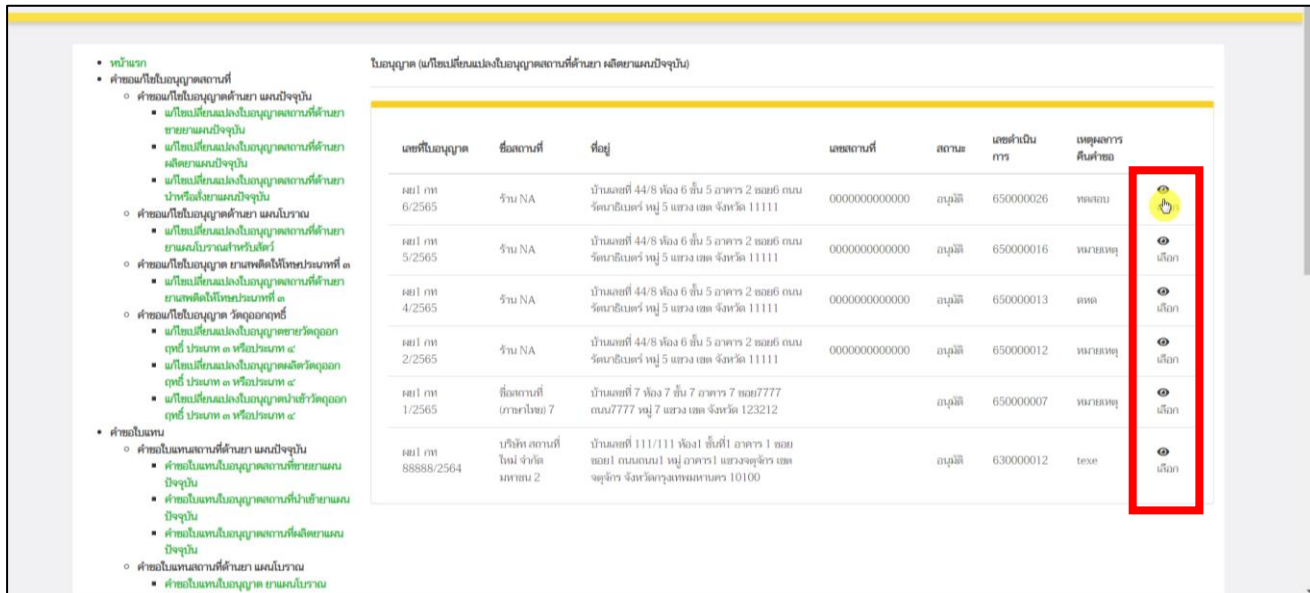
- หน้าแรก
- คำขอแก้ไขใบอนุญาตสถานที่
  - คำขอแก้ไขใบอนุญาตด้านยา แผนปัจจุบัน
    - แก้ไขเปลี่ยนแปลงใบอนุญาตสถานที่ด้านยา ขายยาแผนปัจจุบัน
    - แก้ไขเปลี่ยนแปลงใบอนุญาตสถานที่ด้านยา ผลิตยาแผนปัจจุบัน
    - แก้ไขเปลี่ยนแปลงใบอนุญาตสถานที่ด้านยา นำหรือสั่งยาแผนปัจจุบัน
  - คำขอแก้ไขใบอนุญาตด้านยา แผนโบราณ
    - แก้ไขเปลี่ยนแปลงใบอนุญาตสถานที่ด้านยา ยาแผนโบราณสำหรับสัตว์
  - คำขอแก้ไขใบอนุญาต ยาเสพติดให้โทษประเภทที่ ๓
    - แก้ไขเปลี่ยนแปลงใบอนุญาตสถานที่ด้านยา ยาเสพติดให้โทษประเภทที่ ๓
  - คำขอแก้ไขใบอนุญาต วัตถุออกฤทธิ์
    - แก้ไขเปลี่ยนแปลงใบอนุญาตขายวัตถุออกฤทธิ์ ประเภท ๓ หรือประเภท ๔
    - แก้ไขเปลี่ยนแปลงใบอนุญาตผลิตวัตถุออกฤทธิ์ ประเภท ๓ หรือประเภท ๔
    - แก้ไขเปลี่ยนแปลงใบอนุญาตนำเข้าวัตถุออกฤทธิ์ ประเภท ๓ หรือประเภท ๔
- คำขอใบแทน
  - คำขอใบแทนสถานที่ด้านยา แผนปัจจุบัน
    - คำขอใบแทนใบอนุญาตสถานที่ขายยาแผนปัจจุบัน
    - คำขอใบแทนใบอนุญาตสถานที่นำเข้ายาแผนปัจจุบัน
    - คำขอใบแทนใบอนุญาตสถานที่ผลิตยาแผนปัจจุบัน
  - คำขอใบแทนสถานที่ด้านยา แผนโบราณ
    - คำขอใบแทนใบอนุญาต ยาแผนโบราณ

ใบอนุญาต (แก้ไขเปลี่ยนแปลงใบอนุญาตสถานที่ด้านยา ผลิตยาแผนปัจจุบัน)

| เลขที่ใบอนุญาต | ชื่อสถานที่ | ที่อยู่ | เลขสถานที่ | สถานะ | เลขดำเนินการ | เหตุผลการคืนคำขอ | |
|---|---|---|---|---|---|---|---|
| ผย1 กท 6/2565 | ร้าน NA | บ้านเลขที่ 44/8 ห้อง 6 ชั้น 5 อาคาร 2 ซอย6 ถนนรัตนาธิเบศร์ หมู่ 5 แขวง เขต จังหวัด 11111 | 0000000000000 | อนุมัติ | 650000026 | ทดสอบ | เลือก |
| ผย1 กท 5/2565 | ร้าน NA | บ้านเลขที่ 44/8 ห้อง 6 ชั้น 5 อาคาร 2 ซอย6 ถนนรัตนาธิเบศร์ หมู่ 5 แขวง เขต จังหวัด 11111 | 0000000000000 | อนุมัติ | 650000016 | หมายเหตุ | เลือก |
| ผย1 กท 4/2565 | ร้าน NA | บ้านเลขที่ 44/8 ห้อง 6 ชั้น 5 อาคาร 2 ซอย6 ถนนรัตนาธิเบศร์ หมู่ 5 แขวง เขต จังหวัด 11111 | 0000000000000 | อนุมัติ | 650000013 | ดดด | เลือก |
| ผย1 กท 2/2565 | ร้าน NA | บ้านเลขที่ 44/8 ห้อง 6 ชั้น 5 อาคาร 2 ซอย6 ถนนรัตนาธิเบศร์ หมู่ 5 แขวง เขต จังหวัด 11111 | 0000000000000 | อนุมัติ | 650000012 | หมายเหตุ | เลือก |
| ผย1 กท 1/2565 | ชื่อสถานที่ (ภาษาไทย) 7 | บ้านเลขที่ 7 ห้อง 7 ชั้น 7 อาคาร 7 ซอย7777 ถนน7777 หมู่ 7 แขวง เขต จังหวัด 123212 | | อนุมัติ | 650000007 | หมายเหตุ | เลือก |
| ผย1 กท 88888/2564 | บริษัท สถานที่ใหม่ จำกัด มหาชน 2 | บ้านเลขที่ 111/111 ห้อง1 ชั้นที่1 อาคาร 1 ซอย ซอย1 ถนนถนน1 หมู่ อาคาร1 แขวงจตุจักร เขตจตุจักร จังหวัดกรุงเทพมหานคร 10100 | | อนุมัติ | 630000012 | texe | เลือก |